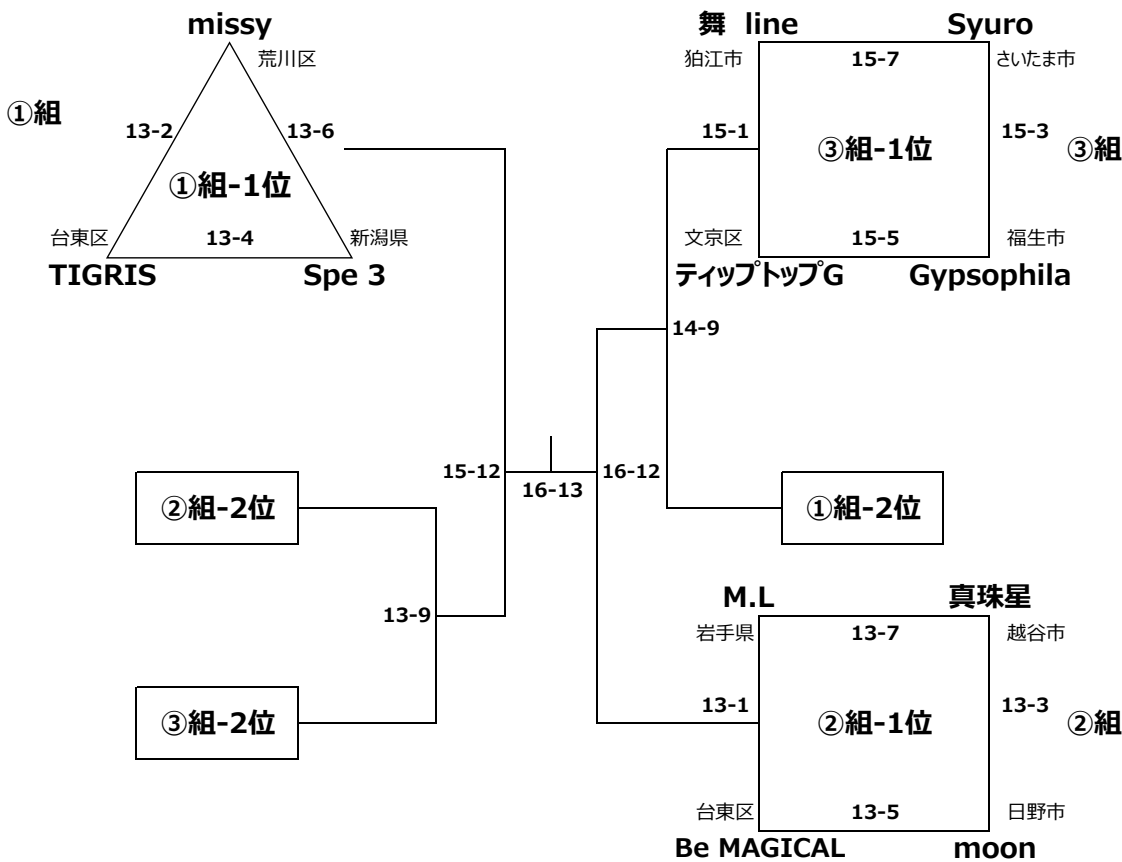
missy
荒川区
①組
13-2
13-6
①組-1位
台東区
13-4
新潟県
TIGRIS
Spe 3

舞 line
Syuro
狛江市
15-7
さいたま市
15-1
③組-1位
15-3
③組
文京区
15-5
福生市
ティップトップG
Gypsophila

14-9

15-12
16-13
16-12

②組-2位
①組-2位

13-9

M.L
真珠星
岩手県
13-7
越谷市

③組-2位

13-1
②組-1位
13-3
②組
台東区
13-5
日野市
Be MAGICAL
moon